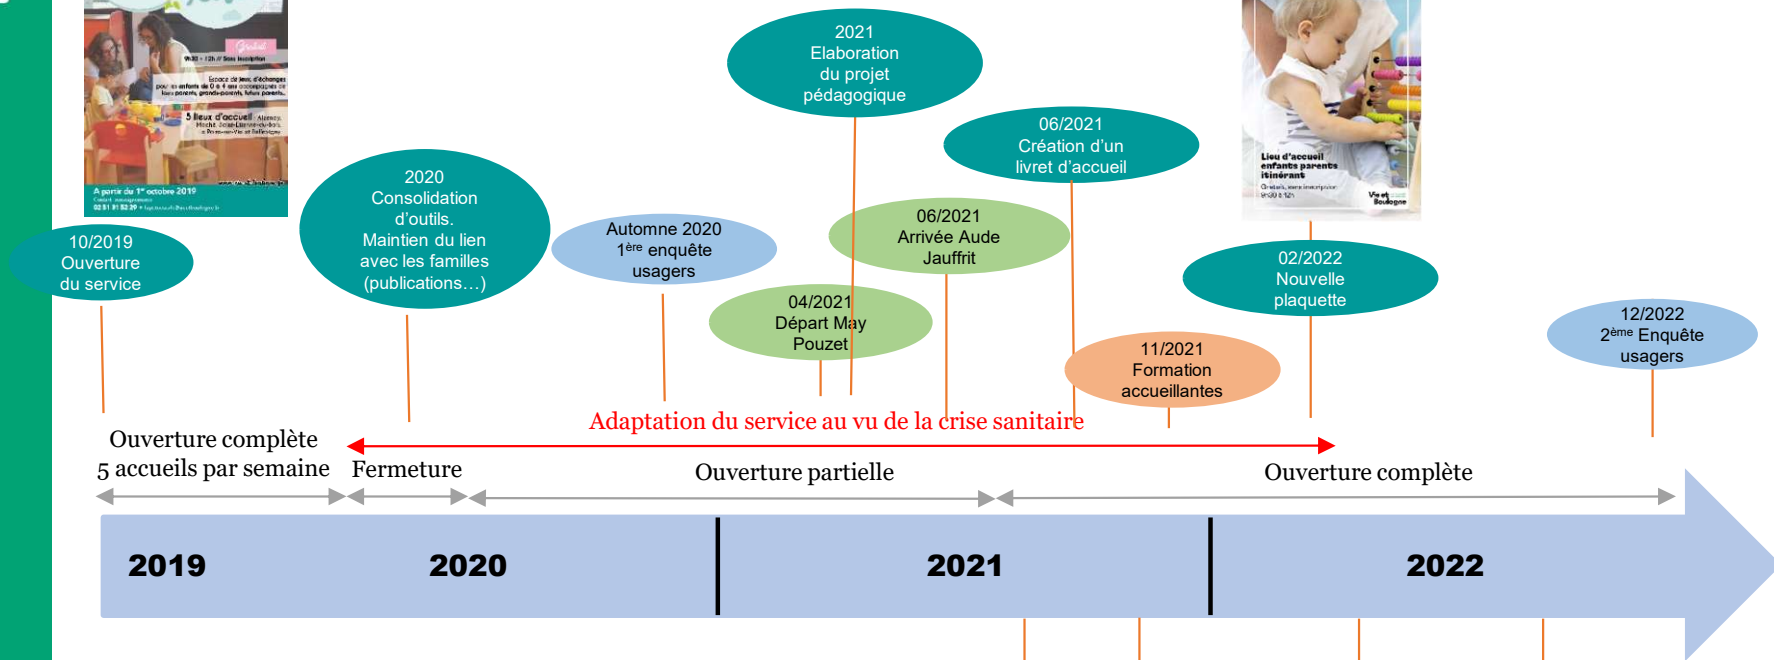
Gratuit

9h30 - 12h // Sans inscription

Espace de jeux, d'échanges pour les enfants de 0 à 4 ans accompagnés de leurs parents, grands-parents, futurs parents.

5 lieux d'accueil

A partir du 1er octobre 2019

10/2019
Ouverture
du service

2020
Consolidation
d'outils.
Maintien du lien
avec les familles
(publications…)

Automne 2020
1ère enquête
usagers

2021
Elaboration
du projet
pédagogique

04/2021
Départ May
Pouzet

06/2021
Arrivée Aude
Jauffrit

06/2021
Création d'un
livret d'accueil

11/2021
Formation
accueillantes

Lieu d'accueil
enfants parents
itinérant

Vie et Boulogne

02/2022
Nouvelle
plaquette

12/2022
2ème Enquête
usagers

Adaptation du service au vu de la crise sanitaire

Ouverture complète
5 accueils par semaine

Fermeture

Ouverture partielle

Ouverture complète

2019

2020

2021

2022